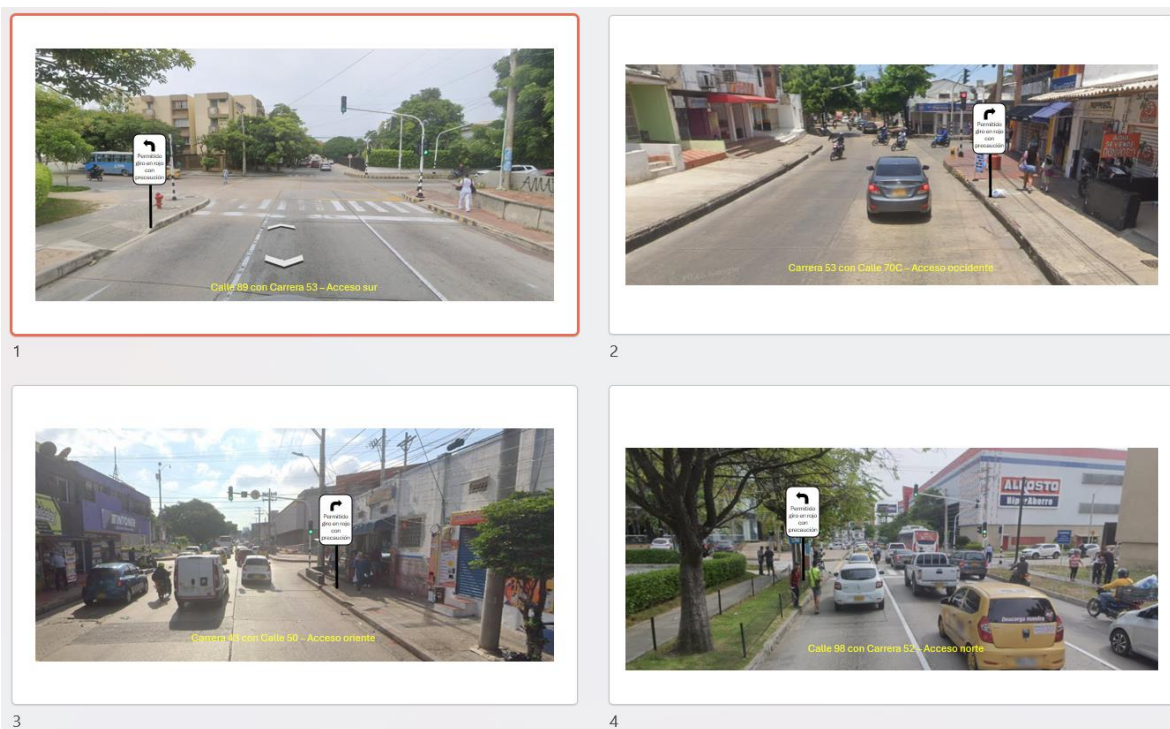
Permitido giro en rojo con precaución

Calle 89 con Carrera 53 – Acceso sur

1

Permitido giro en rojo con precaución

Carrera 53 con Calle 70C – Acceso occidente

2

Permitido giro en rojo con precaución

Carrera 43 con Calle 50 – Acceso oriente

3

Permitido giro en rojo con precaución

ALKOSTO
Hiper Ahorro

Calle 98 con Carrera 52 – Acceso norte

4